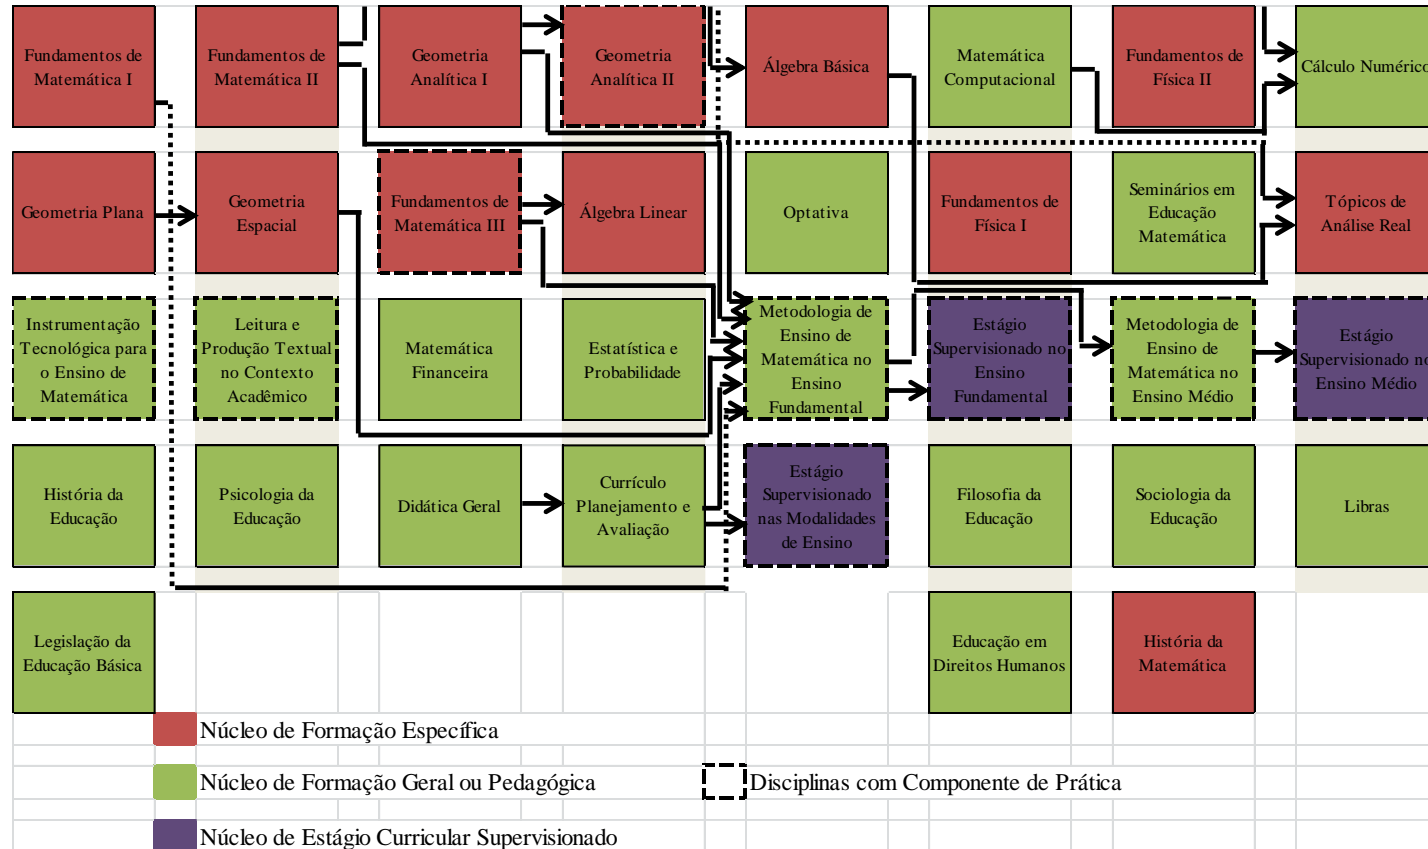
Fundamentos de Matemática I

Fundamentos de Matemática II

Geometria Analítica I

Geometria Analítica II

Álgebra Básica

Matemática Computacional

Fundamentos de Física II

Cálculo Numérico

Geometria Plana

Geometria Espacial

Fundamentos de Matemática III

Álgebra Linear

Optativa

Fundamentos de Física I

Seminários em Educação Matemática

Tópicos de Análise Real

Instrumentação Tecnológica para o Ensino de Matemática

Leitura e Produção Textual no Contexto Acadêmico

Matemática Financeira

Estatística e Probabilidade

Metodologia de Ensino de Matemática no Ensino Fundamental

Estágio Supervisionado no Ensino Fundamental

Metodologia de Ensino de Matemática no Ensino Médio

Estágio Supervisionado no Ensino Médio

História da Educação

Psicologia da Educação

Didática Geral

Currículo Planejamento e Avaliação

Estágio Supervisionado nas Modalidades de Ensino

Filosofia da Educação

Sociologia da Educação

Libras

Legislação da Educação Básica

Educação em Direitos Humanos

História da Matemática

Núcleo de Formação Específica

Núcleo de Formação Geral ou Pedagógica

Disciplinas com Componente de Prática

Núcleo de Estágio Curricular Supervisionado